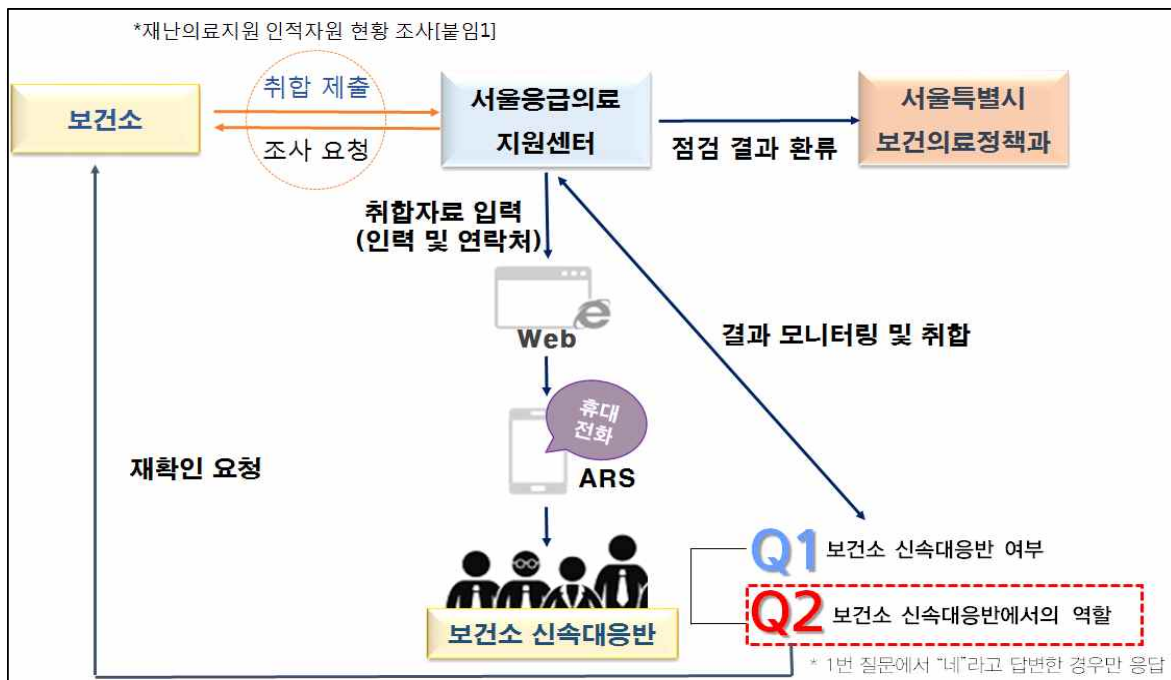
*재난의료지원 인적자원 현황 조사[붙임1]

보건소

취합 제출

조사 요청

서울응급의료 지원센터

점검 결과 환류

서울특별시 보건의료정책과

취합자료 입력 (인력 및 연락처)

Web

결과 모니터링 및 취합

휴대 전화

ARS

재확인 요청

Q1 보건소 신속대응반 여부

Q2 보건소 신속대응반에서의 역할

보건소 신속대응반

* 1번 질문에서 "네"라고 답변한 경우만 응답